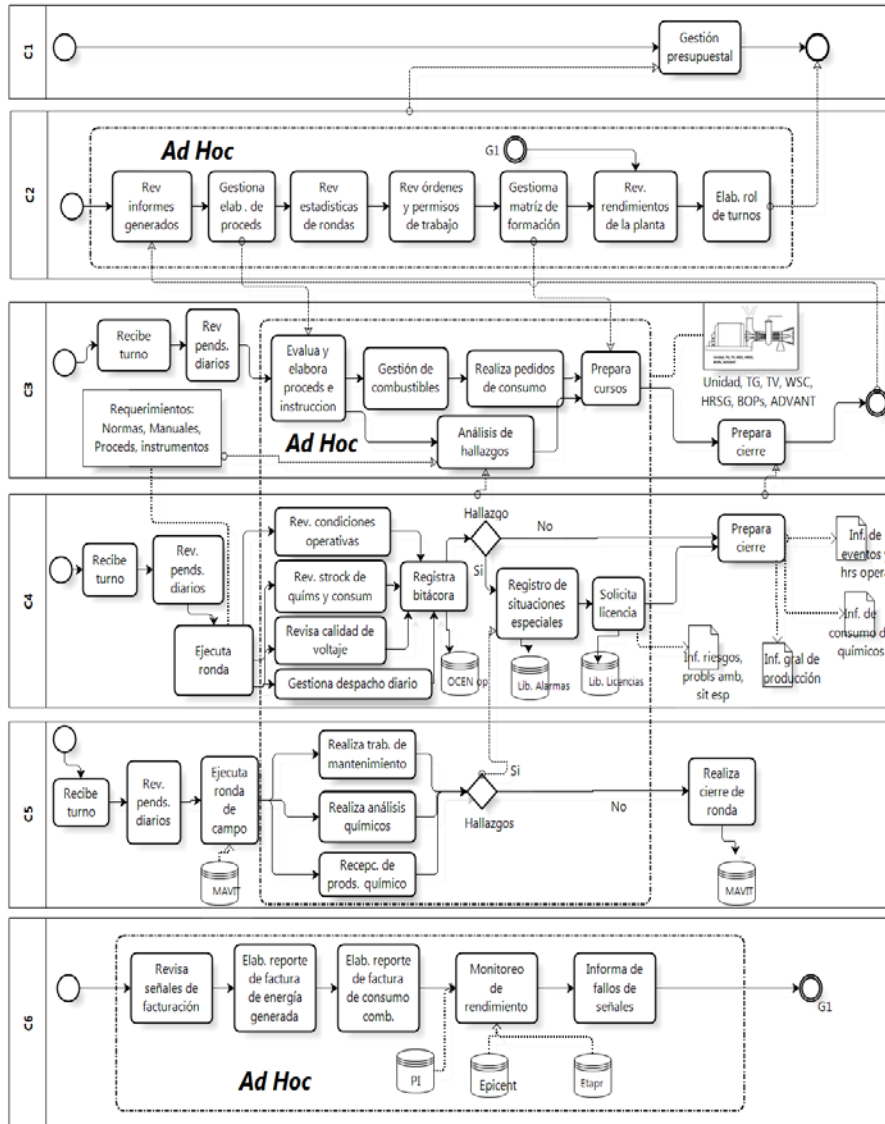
C1

Gestión presupuestal

C2

Ad Hoc

G1

Rev informes generados

Gestiona elab . de proceds

Rev estadísticas de rondas

Rev órdenes y permisos de trabajo

Gestioma matríz de formación

Rev. rendimientos de la planta

Elab. rol de turnos

C3

Recibe turno

Rev pends. diarios

Evalua y elabora proceds e instruccion

Gestión de combustibles

Realiza pedidos de consumo

Prepara cursos

Unidad, TG, TV, WSC, HRSG, BOPs, ADVANT

Requerimientos: Normas, Manuales, Proceds, instrumentos

Ad Hoc

Análisis de hallazgos

Prepara cierre

C4

Hallazgo

No

Si

Recibe turno

Rev. pends. diarios

Rev. condiciones operativas

Rev. strock de quims y consum

Revisa calidad de voltaje

Ejecuta ronda

Gestiona despacho diario

Registra bitácora

OCEN op

Registro de situaciones especiales

Lib. Alarmas

Solicita licencia

Lib. Licencias

Inf. riesgos, probls amb, sit esp

Prepara cierre

Inf. de eventos y hrs opera

Inf. de consumo de químicos

Inf. gral de producción

C5

Recibe turno

Rev. pends. diarios

Ejecuta ronda de campo

MAVIT

Realiza trab. de mantenimiento

Realiza análisis químicos

Recepc. de prods. químico

Si

Hallazgos

No

Realiza cierre de ronda

MAVIT

C6

Revisa señales de facturación

Elab. reporte de factura de energía generada

Elab. reporte de factura de consumo comb.

Monitoreo de rendimiento

Informa de fallos de señales

G1

PI

Epicent

Etapr

Ad Hoc